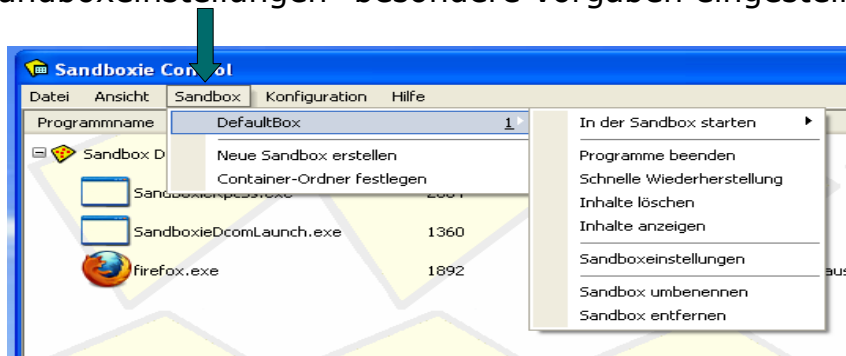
andboxeinstellungen" besondere Vorgaben eingestell

Sandboxie Con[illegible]ol

Datei Ansicht Sandbox Konfiguration Hilfe

Programmname

DefaultBox 1

Neue Sandbox erstellen
Container-Ordner festlegen

Sandbox D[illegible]

Sand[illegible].exe 2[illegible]

SandboxieDcomLaunch.exe 1360

firefox.exe 1892

In der Sandbox starten

Programme beenden
Schnelle Wiederherstellung
Inhalte löschen
Inhalte anzeigen

Sandboxeinstellungen

Sandbox umbenennen
Sandbox entfernen

aus